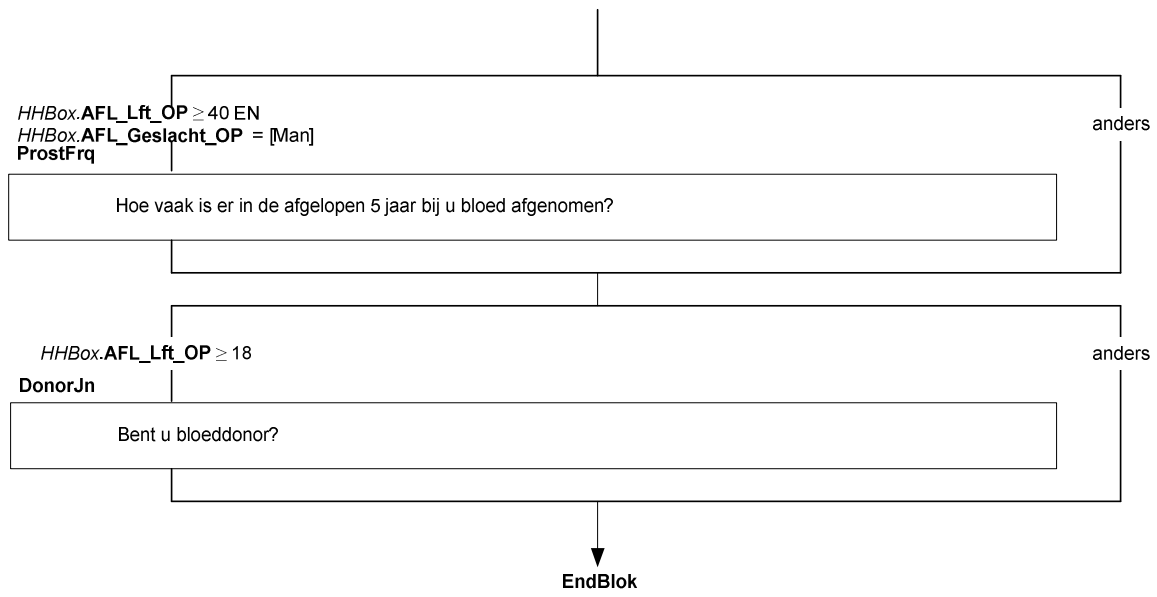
HHBox.AFL_Lft_OP $\geq$ 40 EN
HHBox.AFL_Geslacht_OP = [Man]
ProstFrq

anders

Hoe vaak is er in de afgelopen 5 jaar bij u bloed afgenomen?

HHBox.AFL_Lft_OP $\geq$ 18

anders

DonorJn

Bent u bloeddonor?

EndBlok